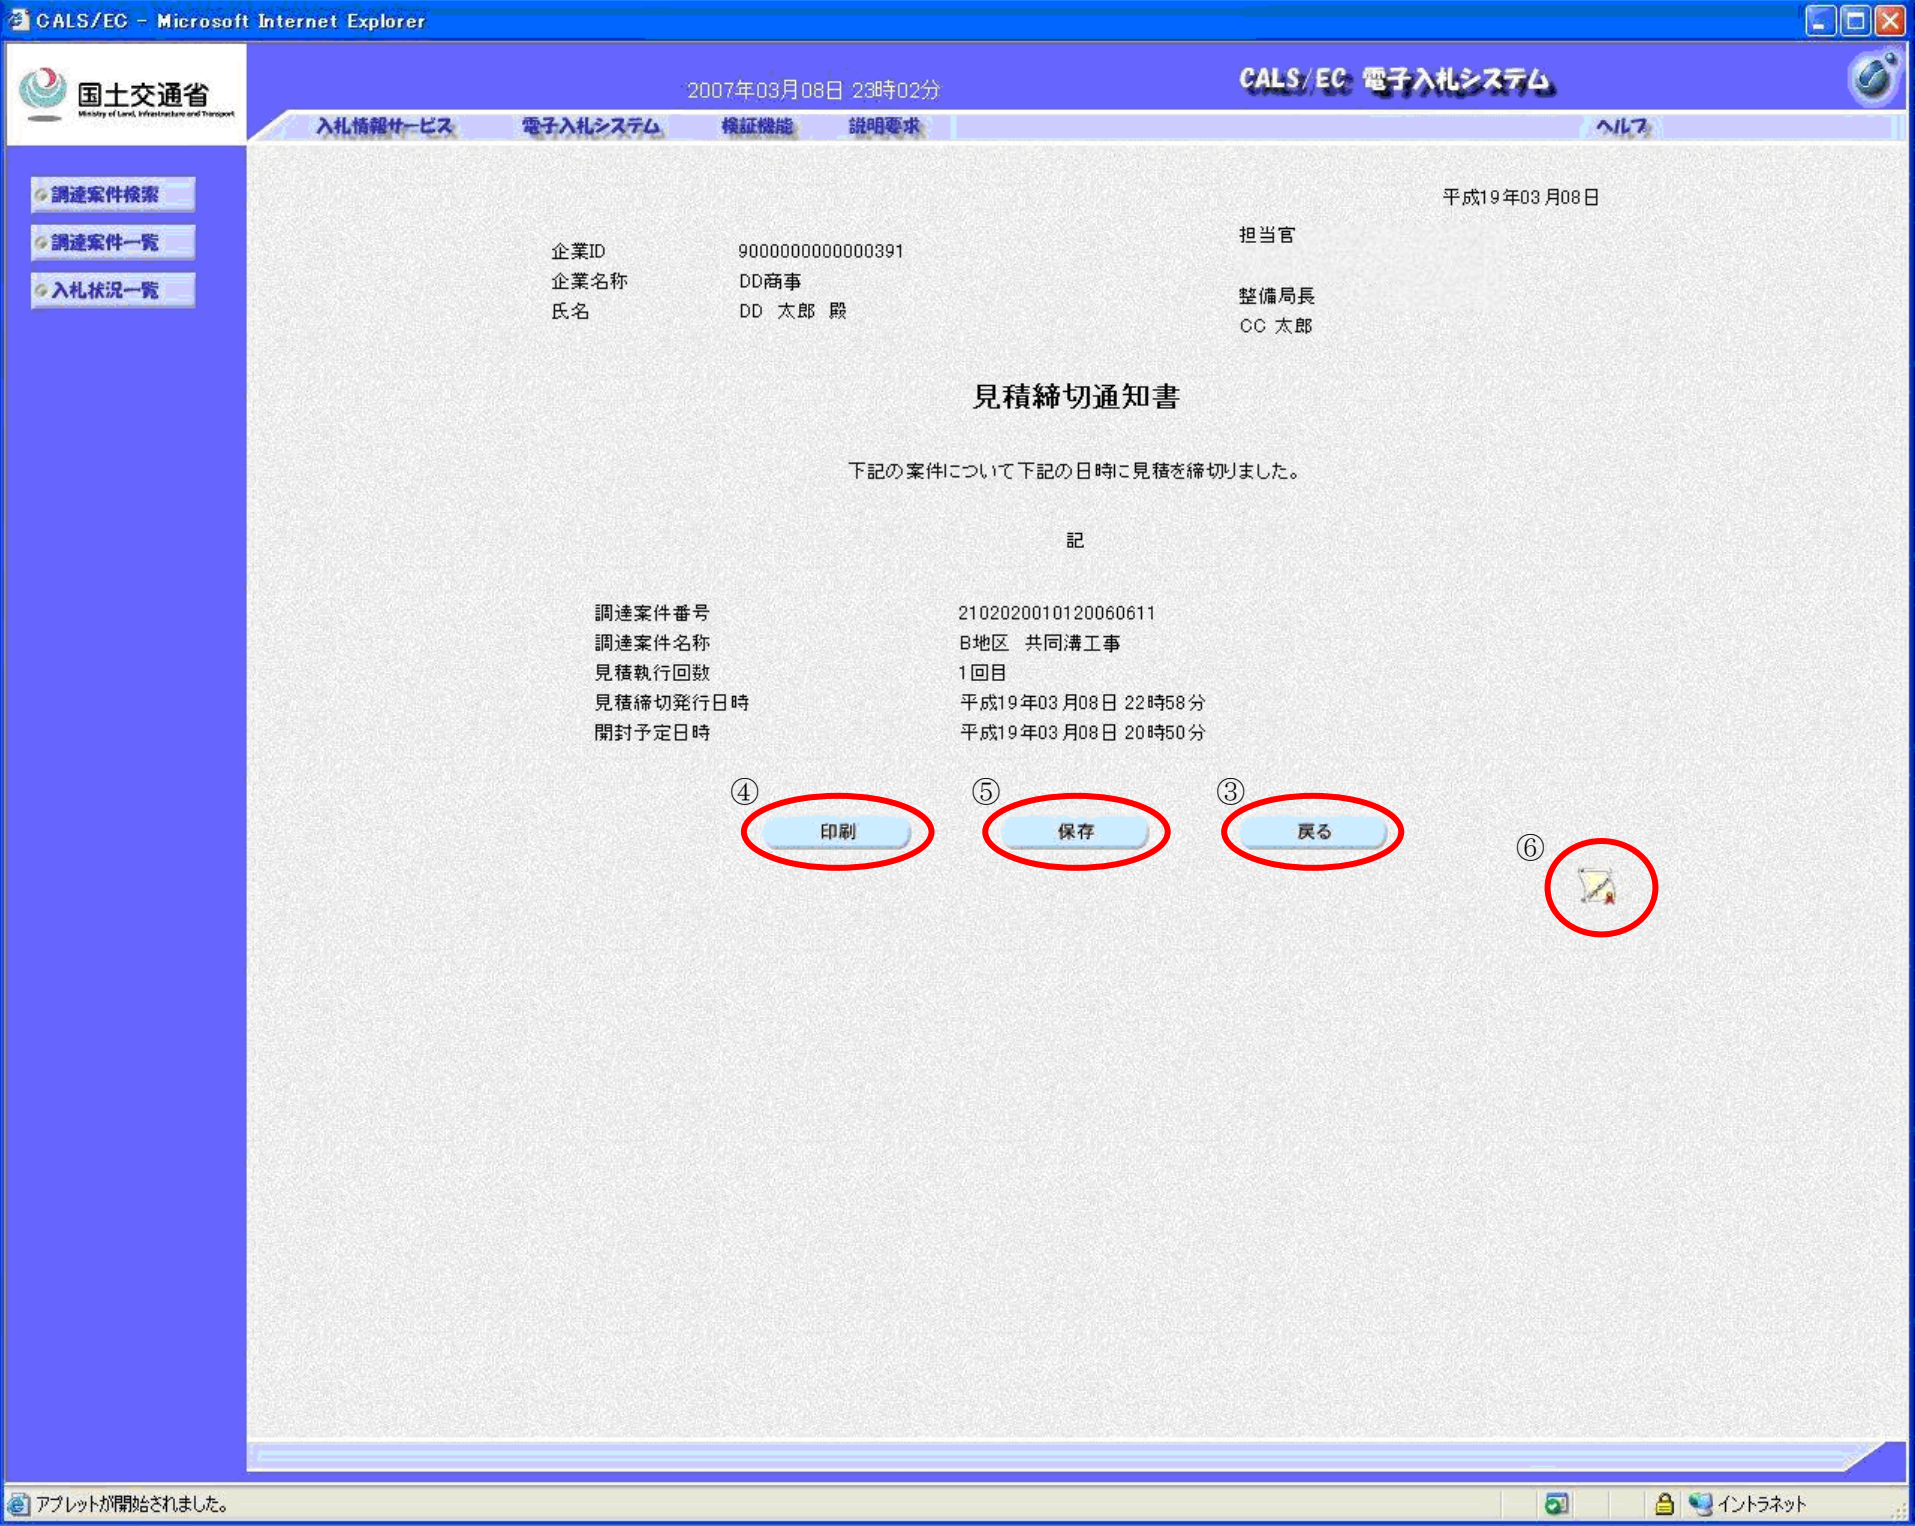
CALS/EC - Microsoft Internet Explorer

国土交通省
Ministry of Land, Infrastructure and Transport

2007年03月08日 23時02分

CALS/EC 電子入札システム

入札情報サービス　電子入札システム　検証機能　説明要求　ヘルプ

調達案件検索
調達案件一覧
入札状況一覧

平成19年03月08日

担当官

整備局長
CC 太郎

| | |
|---|---|
| 企業ID | 9000000000000391 |
| 企業名称 | DD商事 |
| 氏名 | DD 太郎 殿 |

見積締切通知書

下記の案件について下記の日時に見積を締切りました。

記

| | |
|---|---|
| 調達案件番号 | 2102020010120060611 |
| 調達案件名称 | B地区 共同溝工事 |
| 見積執行回数 | 1回目 |
| 見積締切発行日時 | 平成19年03月08日 22時58分 |
| 開封予定日時 | 平成19年03月08日 20時50分 |

④ 印刷　⑤ 保存　③ 戻る

⑥

アプレットが開始されました。　イントラネット